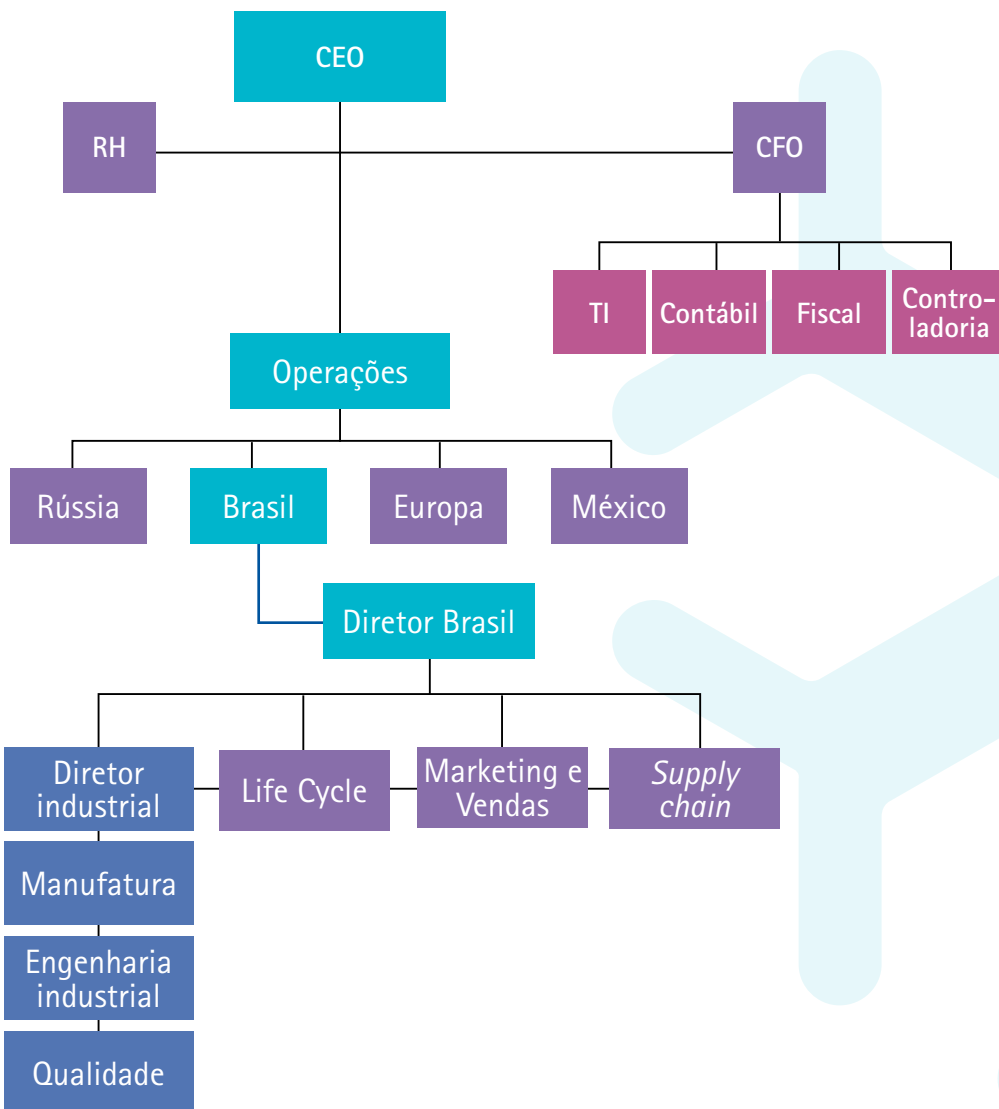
CEO

RH

CFO

TI

Contábil

Fiscal

Controladoria

Operações

Rússia

Brasil

Europa

México

Diretor Brasil

Diretor industrial

Life Cycle

Marketing e Vendas

*Supply chain*

Manufatura

Engenharia industrial

Qualidade